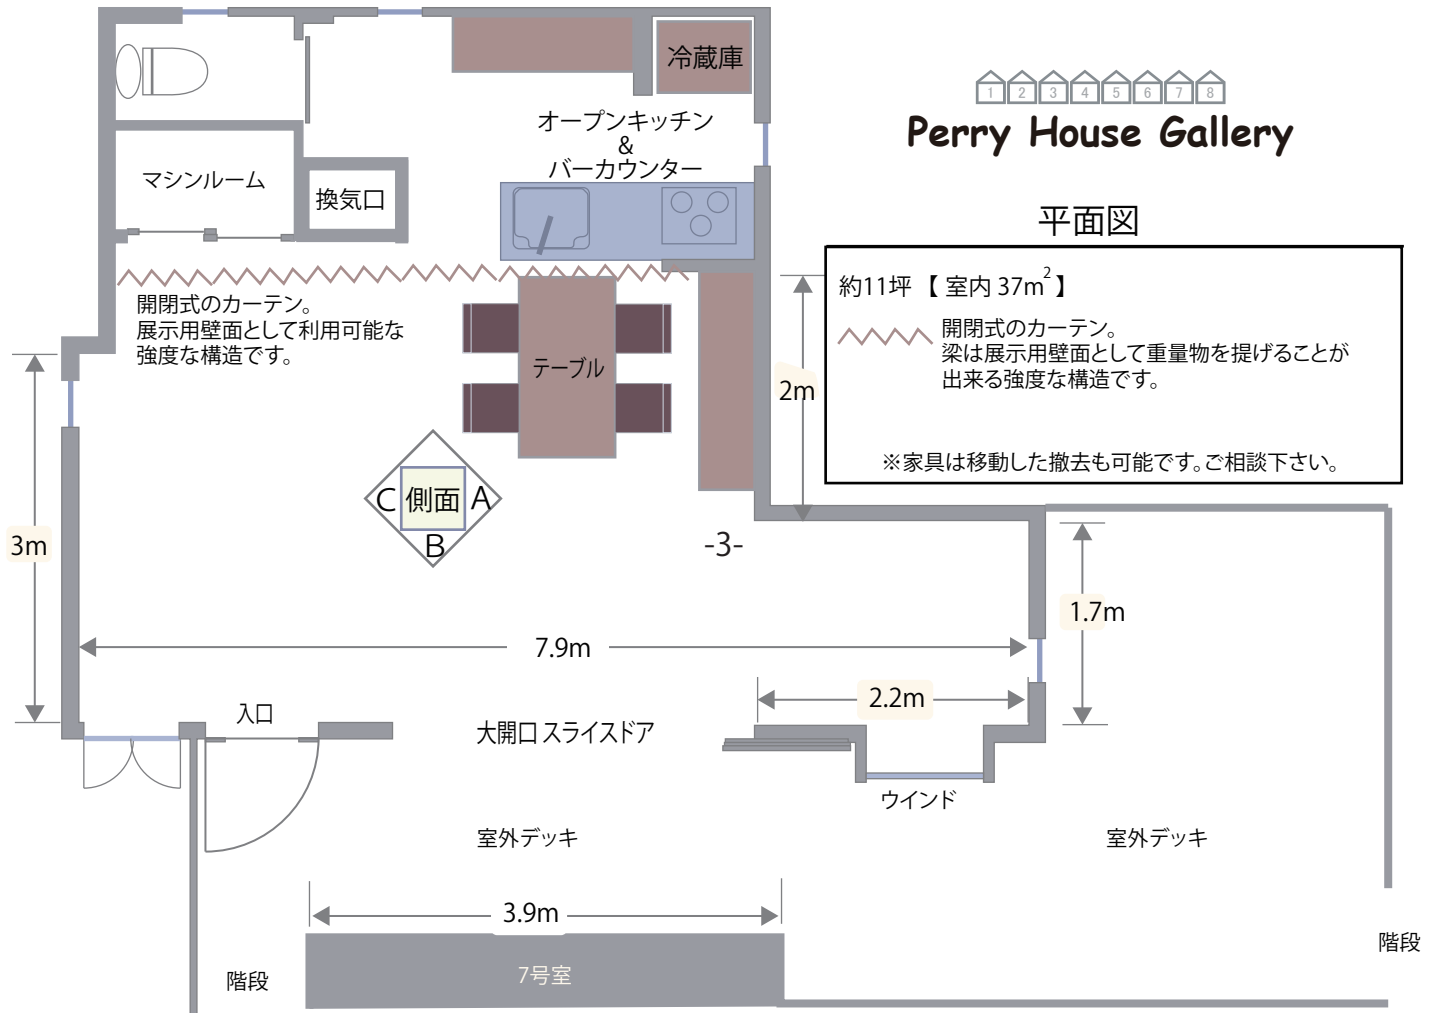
冷蔵庫

オープンキッチン
&
バーカウンター

マシンルーム

換気口

1 2 3 4 5 6 7 8

Perry House Gallery

平面図

約11坪 【 室内 37m$^2$ 】

開閉式のカーテン。
梁は展示用壁面として重量物を提げることが出来る強度な構造です。

※家具は移動した撤去も可能です。ご相談下さい。

開閉式のカーテン。
展示用壁面として利用可能な強度な構造です。

テーブル

2m

3m

C 側面 A
B

-3-

1.7m

7.9m

2.2m

入口

大開口 スライスドア

ウインド

室外デッキ

室外デッキ

3.9m

7号室

階段

階段